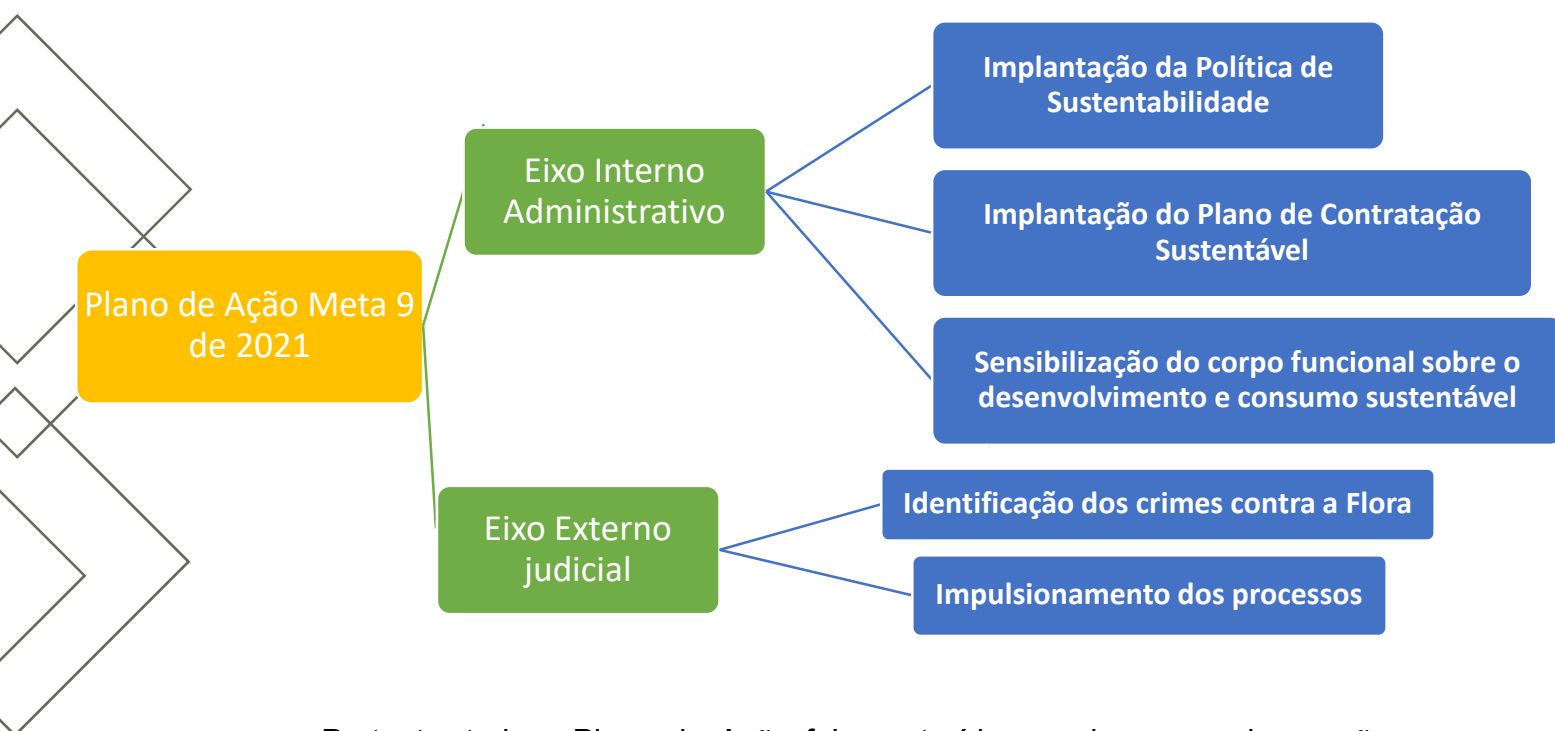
Plano de Ação Meta 9 de 2021

Eixo Interno Administrativo

Implantação da Política de Sustentabilidade

Implantação do Plano de Contratação Sustentável

Sensibilização do corpo funcional sobre o desenvolvimento e consumo sustentável

Eixo Externo judicial

Identificação dos crimes contra a Flora

Impulsionamento dos processos

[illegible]